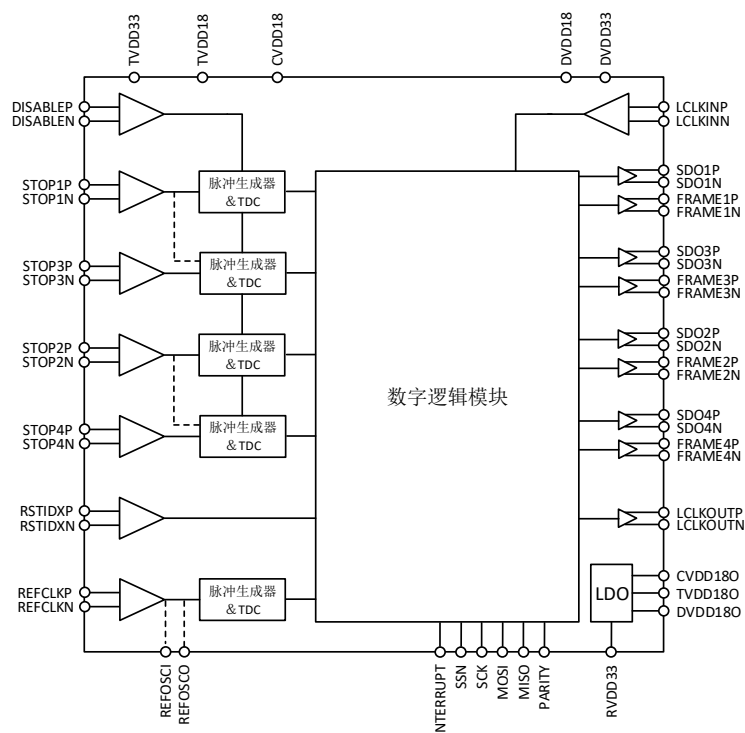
TVDD33
TVDD18
CVDD18
DVDD18
DVDD33

DISABLEP
DISABLEN
LCLKINP
LCLKINN

STOP1P
STOP1N
脉冲生成器 &TDC

STOP3P
STOP3N
脉冲生成器 &TDC

STOP2P
STOP2N
脉冲生成器 &TDC

STOP4P
STOP4N
脉冲生成器 &TDC

RSTIDXP
RSTIDXN

REFCLKP
REFCLKN
脉冲生成器 &TDC

数字逻辑模块

SDO1P
SDO1N
FRAME1P
FRAME1N
SDO3P
SDO3N
FRAME3P
FRAME3N
SDO2P
SDO2N
FRAME2P
FRAME2N
SDO4P
SDO4N
FRAME4P
FRAME4N
LCLKOUTP
LCLKOUTN

LDO
CVDD18O
TVDD18O
DVDD18O

REFOSCI
REFOSCO
NTERRUPT
SSN
SCK
MOSI
MISO
PARITY
RVDD33